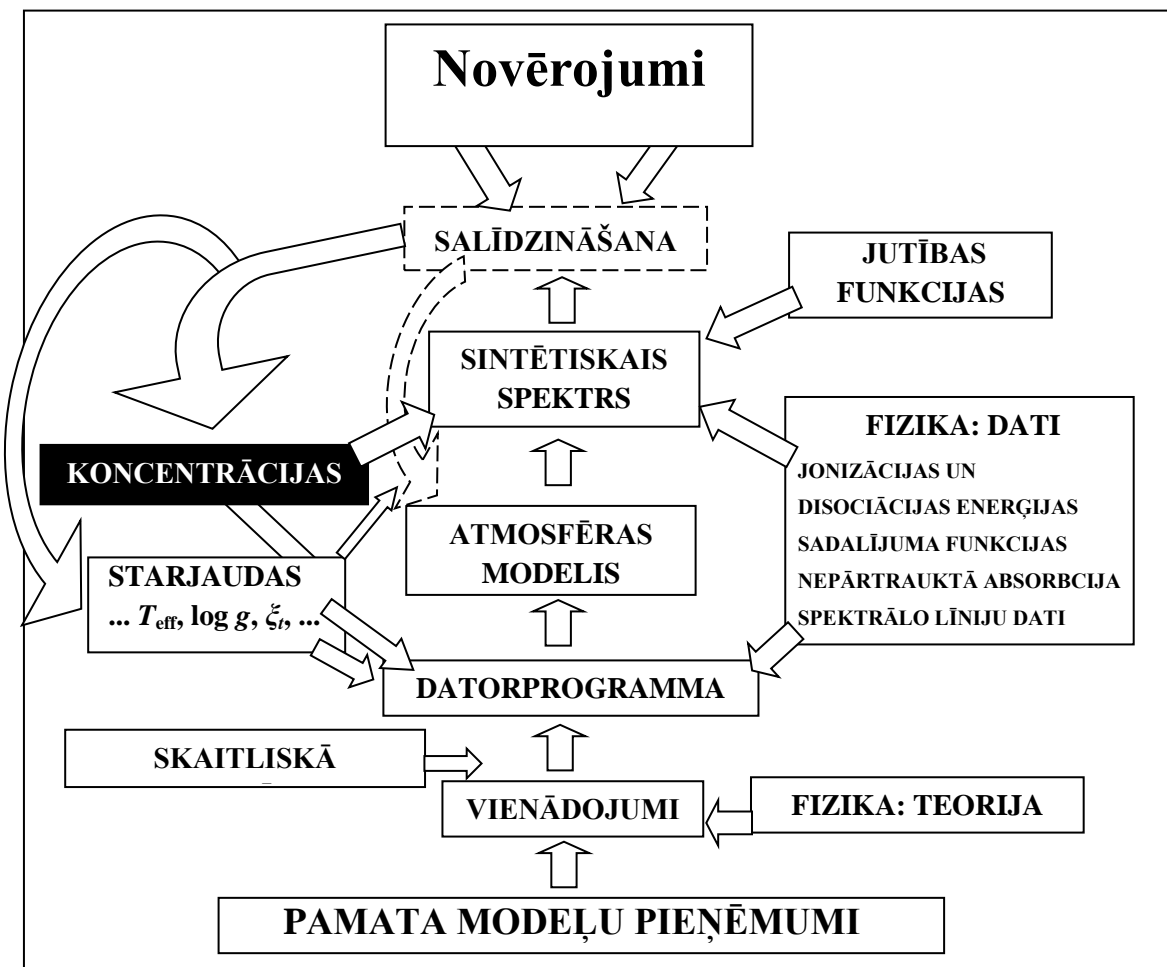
Novērojumi

SALĪDZINĀŠANA

JUTĪBAS FUNKCIJAS

SINTĒTISKAIS SPEKTRS

FIZIKA: DATI
JONIZĀCIJAS UN DISOCIĀCIJAS ENERĢIJAS
SADALĪJUMA FUNKCIJAS
NEPĀRTRAUKTĀ ABSORBCIJA
SPEKTRĀLO LĪNIJU DATI

KONCENTRĀCIJAS

ATMOSFĒRAS MODELIS

STARJAUDAS
... $T_{\text{eff}}$, log $g$, $\xi_t$, ...

DATORPROGRAMMA

SKAITLISKĀ

VIENĀDOJUMI

FIZIKA: TEORIJA

PAMATA MODEĻU PIEŅĒMUMI